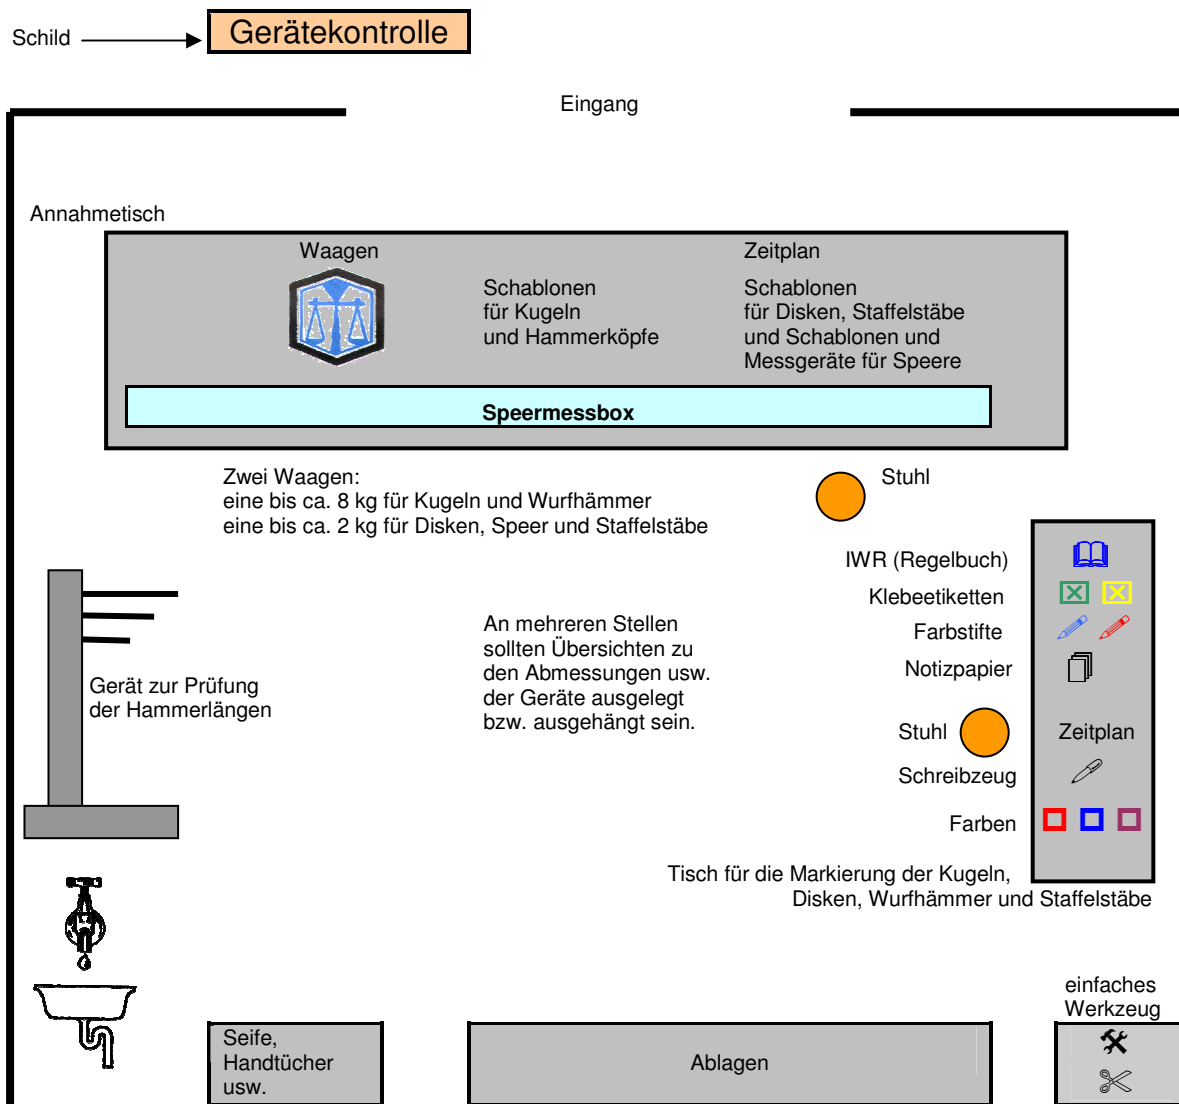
Schild

Gerätekontrolle

Eingang

Annahmetisch

Waagen

Zeitplan

Schablonen für Kugeln und Hammerköpfe

Schablonen für Disken, Staffelstäbe und Schablonen und Messgeräte für Speere

Speermessbox

Zwei Waagen:
eine bis ca. 8 kg für Kugeln und Wurfhämmer
eine bis ca. 2 kg für Disken, Speer und Staffelstäbe

Stuhl

IWR (Regelbuch)

Klebeetiketten

Farbstifte

Notizpapier

An mehreren Stellen sollten Übersichten zu den Abmessungen usw. der Geräte ausgelegt bzw. ausgehängt sein.

Gerät zur Prüfung der Hammerlängen

Stuhl

Zeitplan

Schreibzeug

Farben

Tisch für die Markierung der Kugeln, Disken, Wurfhämmer und Staffelstäbe

einfaches Werkzeug

Seife, Handtücher usw.

Ablagen